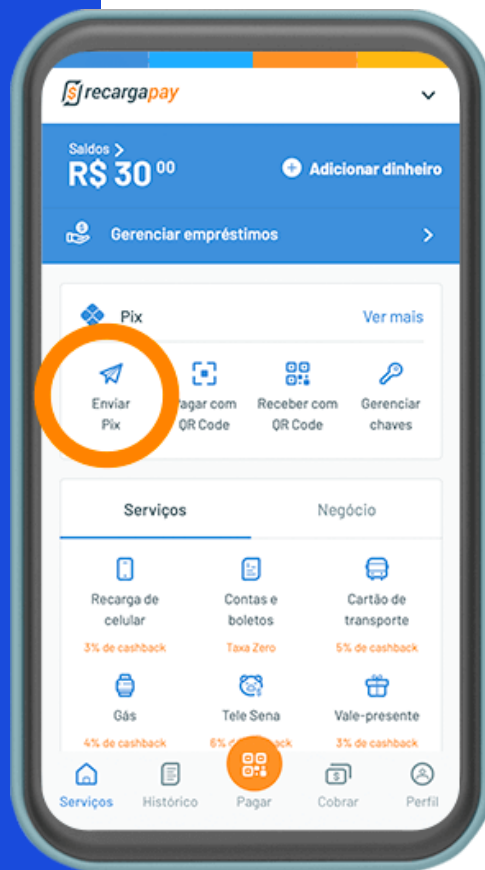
recargapay

Saldos >
R$ 30 $^{00}$

Adicionar dinheiro

Gerenciar empréstimos >

Pix

Ver mais

Enviar Pix

Pagar com QR Code

Receber com QR Code

Gerenciar chaves

Serviços

Negócio

Recarga de celular
3% de cashback

Contas e boletos
Taxa Zero

Cartão de transporte
5% de cashback

Gás
4% de cashback

Tele Sena
6% de cashback

Vale-presente
3% de cashback

Serviços

Histórico

Pagar

Cobrar

Perfil